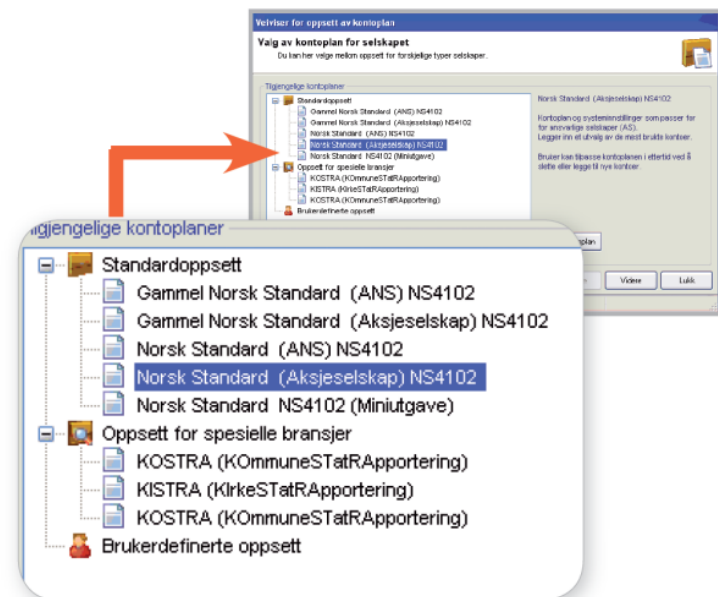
Veiviser for oppsett av kontoplan

Valg av kontoplan for selskapet

Du kan her velge mellom oppsett for forskjellige typer selskaper.

Tilgjengelige kontoplaner

Standardoppsett
Gammel Norsk Standard (ANS) NS4102
Gammel Norsk Standard (Aksjeselskap) NS4102
Norsk Standard (ANS) NS4102
Norsk Standard (Aksjeselskap) NS4102
Norsk Standard NS4102 (Miniutgave)
Oppsett for spesielle bransjer
KOSTRA (KOmmuneSTatRApportering)
KISTRA (KIrkeSTatRApportering)
KOSTRA (KOmmuneSTatRApportering)
Brukerdefinerte oppsett

Norsk Standard (Aksjeselskap) NS4102

Kontoplan og systeminnstillinger som passer for for anvendte selskaper (AS). Legger inn et utvalg av de mest brukte kontoer.

Bruker kan tilpasse kontoplanen i etterkant ved å slette eller legge til nye kontoer.

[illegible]plan

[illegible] Videre Lukk

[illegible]ilgjengelige kontoplaner

Standardoppsett
Gammel Norsk Standard (ANS) NS4102
Gammel Norsk Standard (Aksjeselskap) NS4102
Norsk Standard (ANS) NS4102
Norsk Standard (Aksjeselskap) NS4102
Norsk Standard NS4102 (Miniutgave)
Oppsett for spesielle bransjer
KOSTRA (KOmmuneSTatRApportering)
KISTRA (KIrkeSTatRApportering)
KOSTRA (KOmmuneSTatRApportering)
Brukerdefinerte oppsett